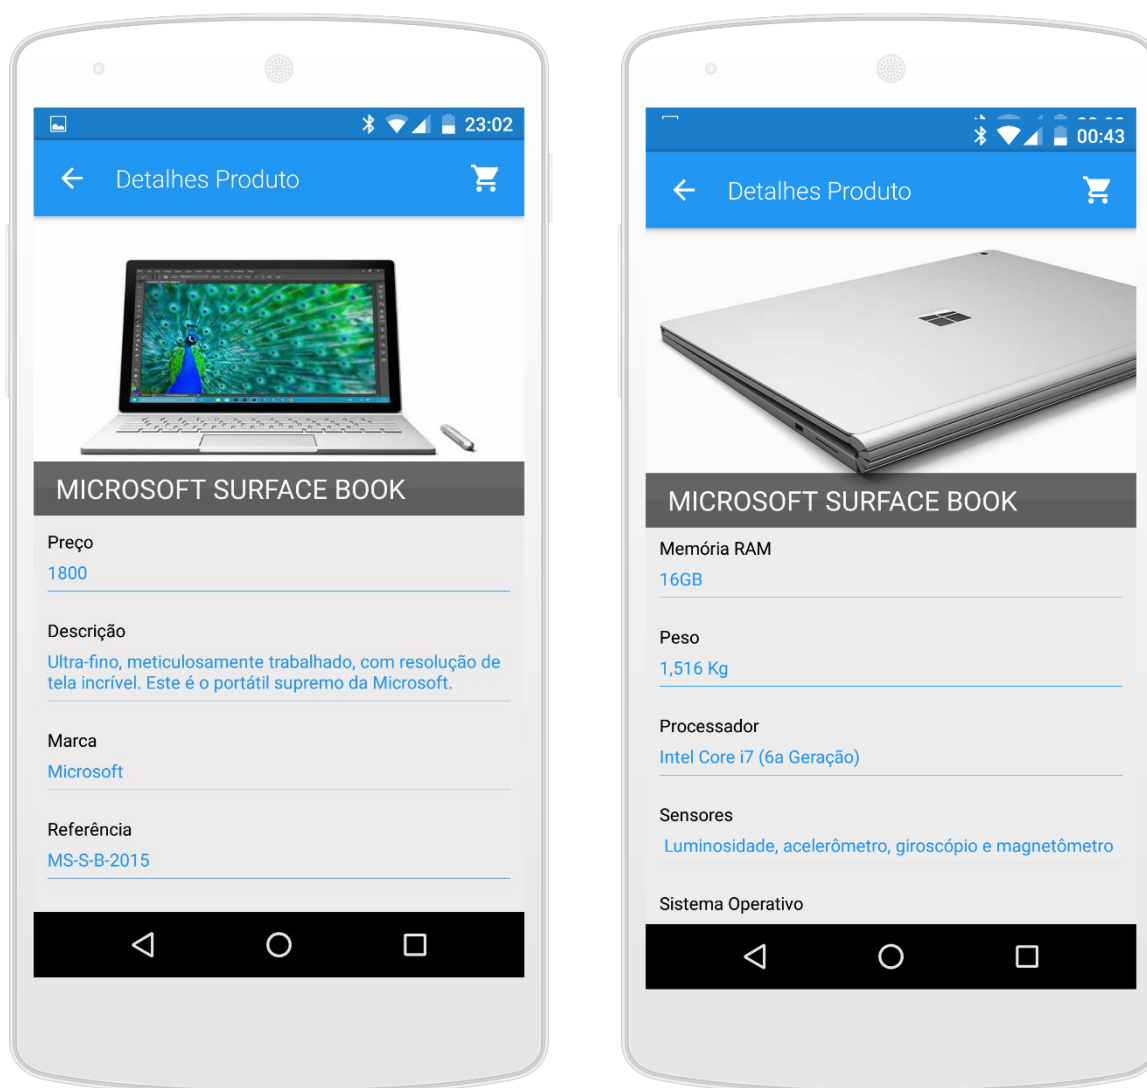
23:02

Detalhes Produto

MICROSOFT SURFACE BOOK

Preço
1800

Descrição
Ultra-fino, meticulosamente trabalhado, com resolução de tela incrível. Este é o portátil supremo da Microsoft.

Marca
Microsoft

Referência
MS-S-B-2015

00:43

Detalhes Produto

MICROSOFT SURFACE BOOK

Memória RAM
16GB

Peso
1,516 Kg

Processador
Intel Core i7 (6a Geração)

Sensores
Luminosidade, acelerômetro, giroscópio e magnetômetro

Sistema Operativo